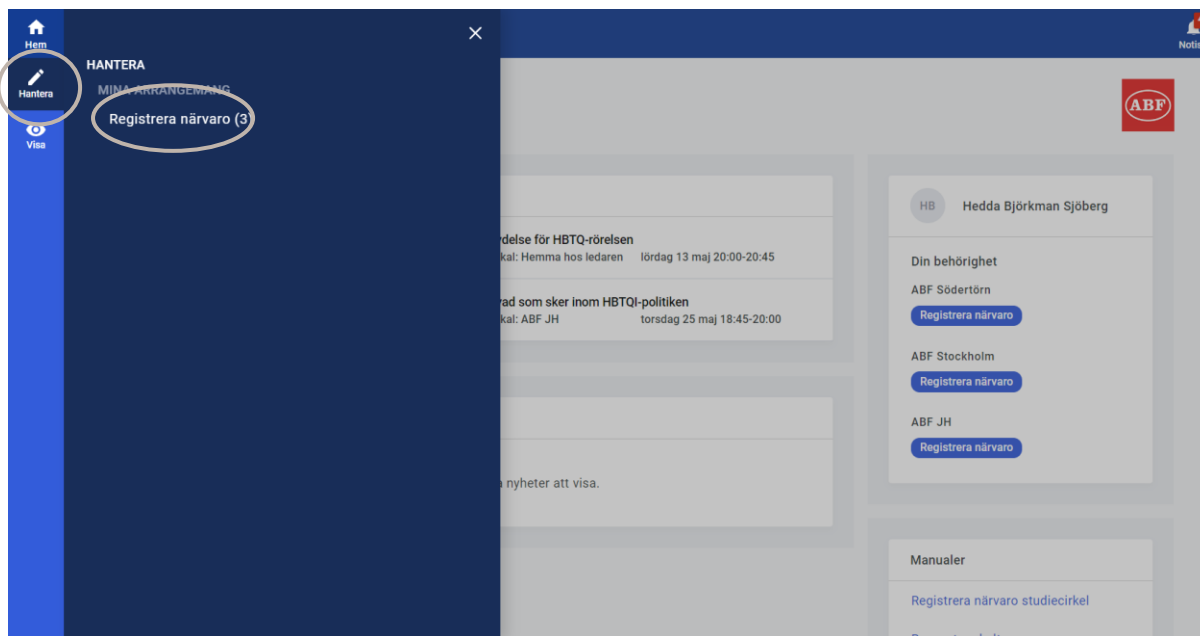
Hem

Hantera

Visa

HANTERA

MINA ARRANGEMANG

Registrera närvaro (3

Notis

ABF

ydelse för HBTQ-rörelsen
kal: Hemma hos ledaren lördag 13 maj 20:00-20:45

vad som sker inom HBTQI-politiken
kal: ABF JH torsdag 25 maj 18:45-20:00

a nyheter att visa.

HB Hedda Björkman Sjöberg

Din behörighet

ABF Södertörn
Registrera närvaro

ABF Stockholm
Registrera närvaro

ABF JH
Registrera närvaro

Manualer

Registrera närvaro studiecirkel